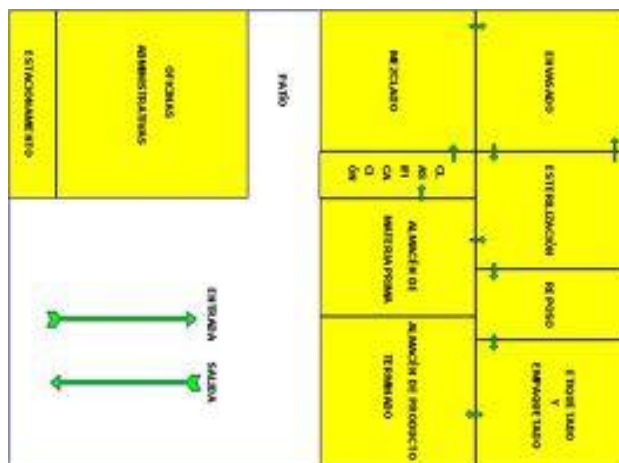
ESTACIONAMIENTO

OFICINAS ADMINISTRATIVAS

PATIO

MEZCLADO

ENVASADO

CL AS IFI CA CI ÓN

ESTERILIZACIÓN

ALMACÉN DE MATERIA PRIMA

REPOSO

ALMACÉN DE PRODUCTO TERMINADO

ETIQUETADO Y EMPAQUETADO

ENTRADA

SALIDA